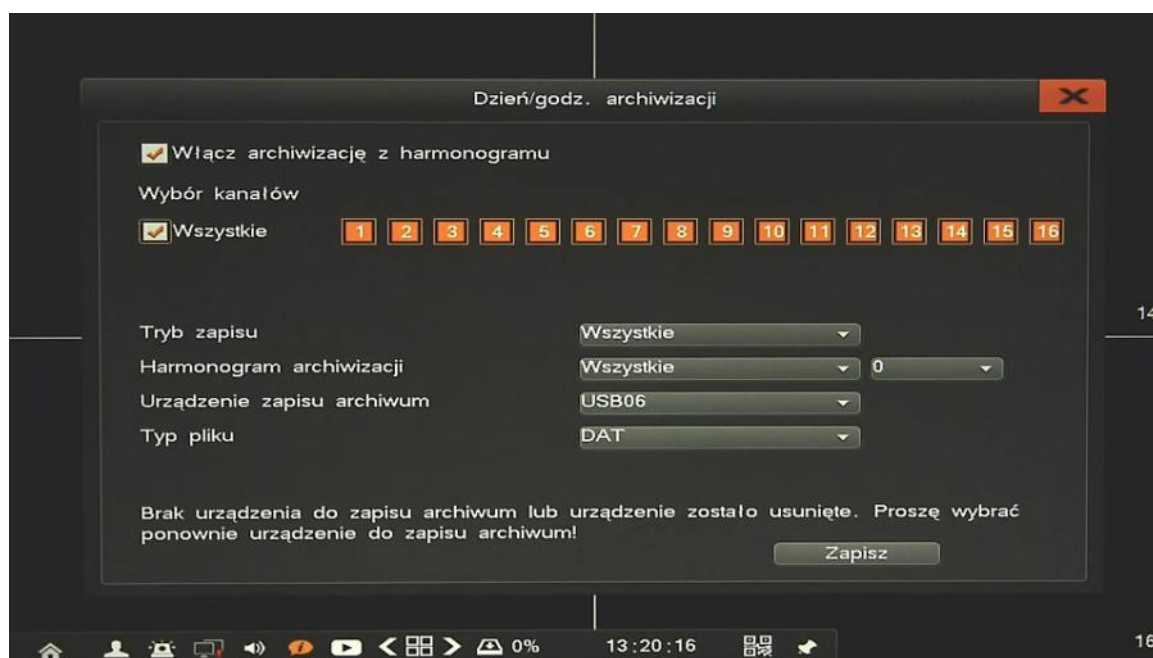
Dzień/godz. archiwizacji

Włącz archiwizację z harmonogramu

Wybór kanałów

Wszystkie 1 2 3 4 5 6 7 8 9 10 11 12 13 14 15 16

Tryb zapisu Wszystkie

Harmonogram archiwizacji Wszystkie 0

Urządzenie zapisu archiwum USB06

Typ pliku DAT

Brak urządzenia do zapisu archiwum lub urządzenie zostało usunięte. Proszę wybrać ponownie urządzenie do zapisu archiwum!

Zapisz

14

0% 13:20:16

16